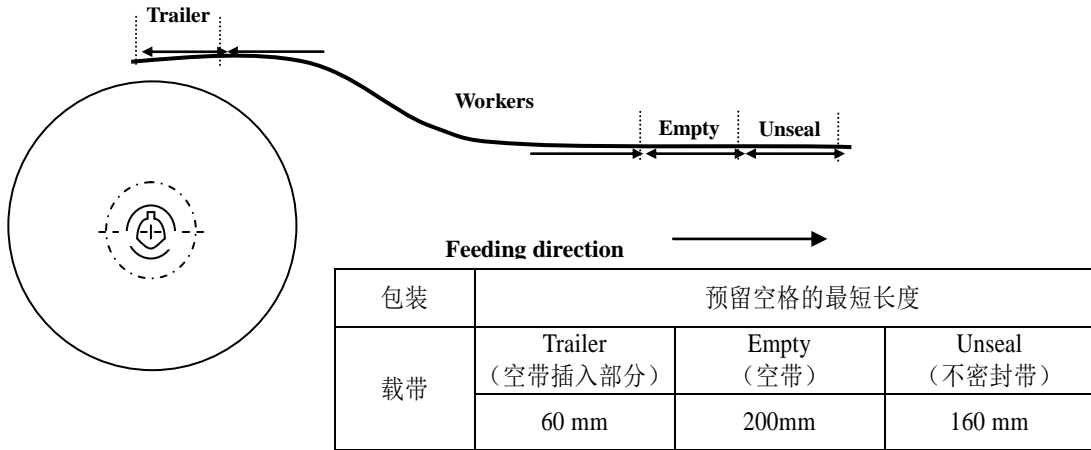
Trailer

Workers

Empty

Unseal

Feeding direction

| 包装 | 预留空格的最短长度 | | |
|---|---|---|---|
| 载带 | Trailer<br>（空带插入部分） | Empty<br>（空带） | Unseal<br>（不密封带） |
| | 60 mm | 200mm | 160 mm |